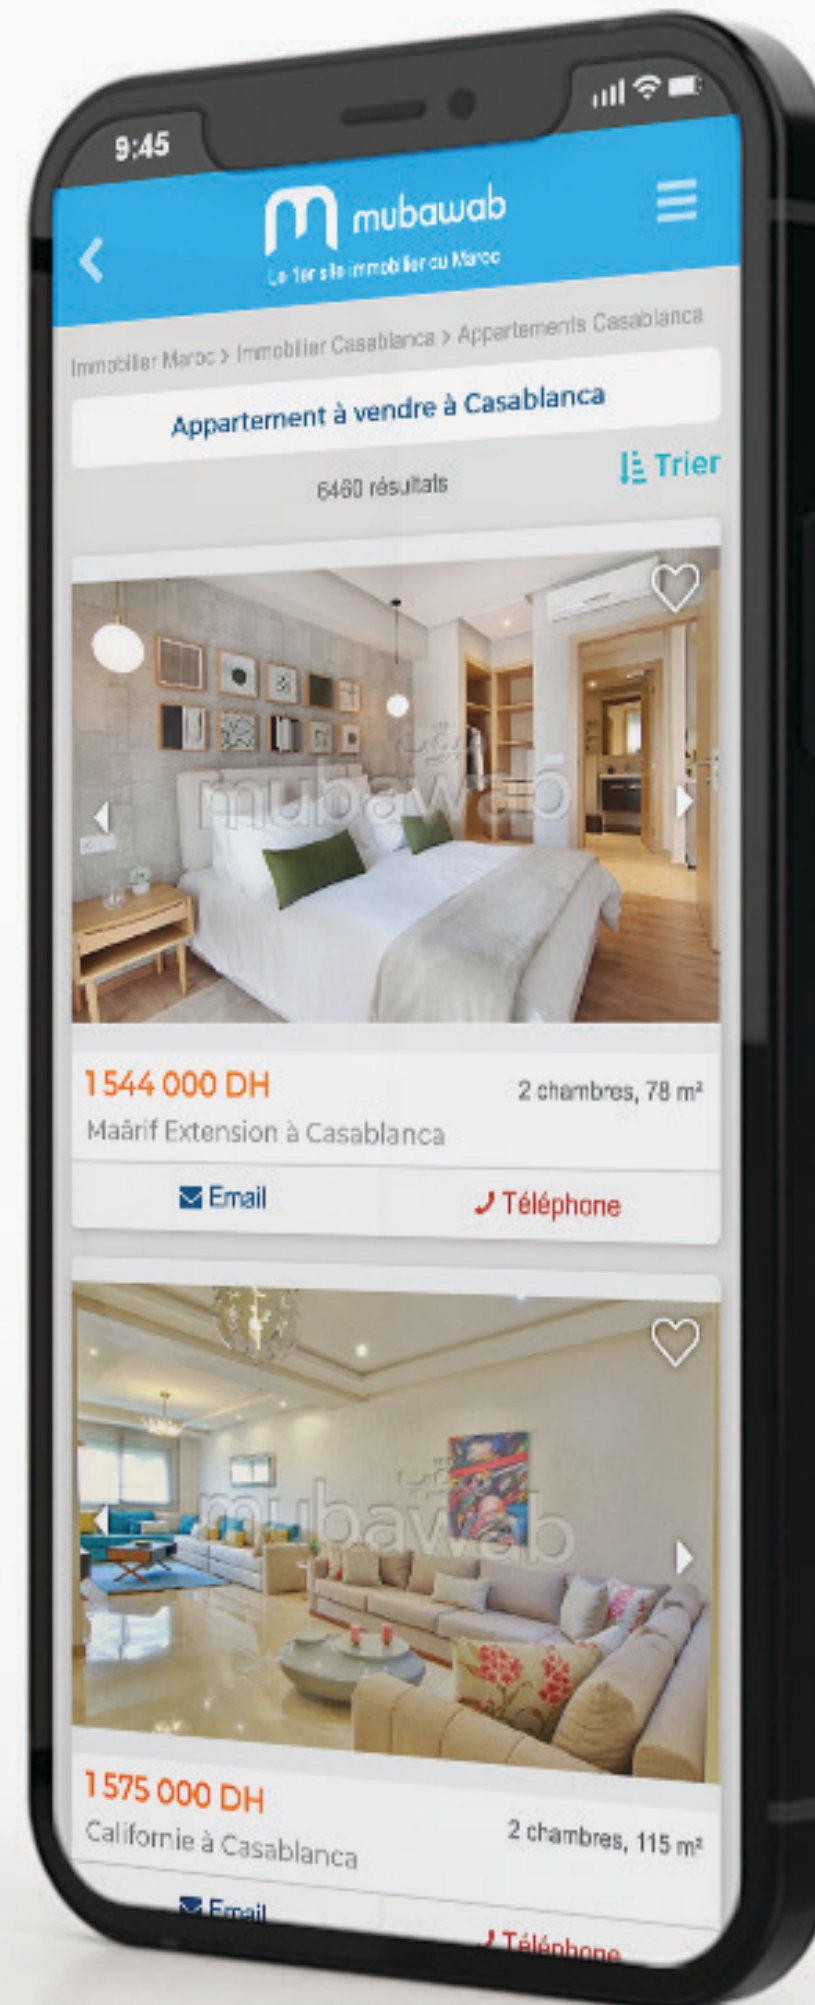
9:45

mubawab
Le 1er site immobilier au Maroc

Immobilier Maroc > Immobilier Casablanca > Appartements Casablanca

Appartement à vendre à Casablanca

6460 résultats

Trier

mubawab

1 544 000 DH
2 chambres, 78 m²
Maârif Extension à Casablanca

Email
Téléphone

mubawab

1 575 000 DH
2 chambres, 115 m²
Californie à Casablanca

Email
Téléphone